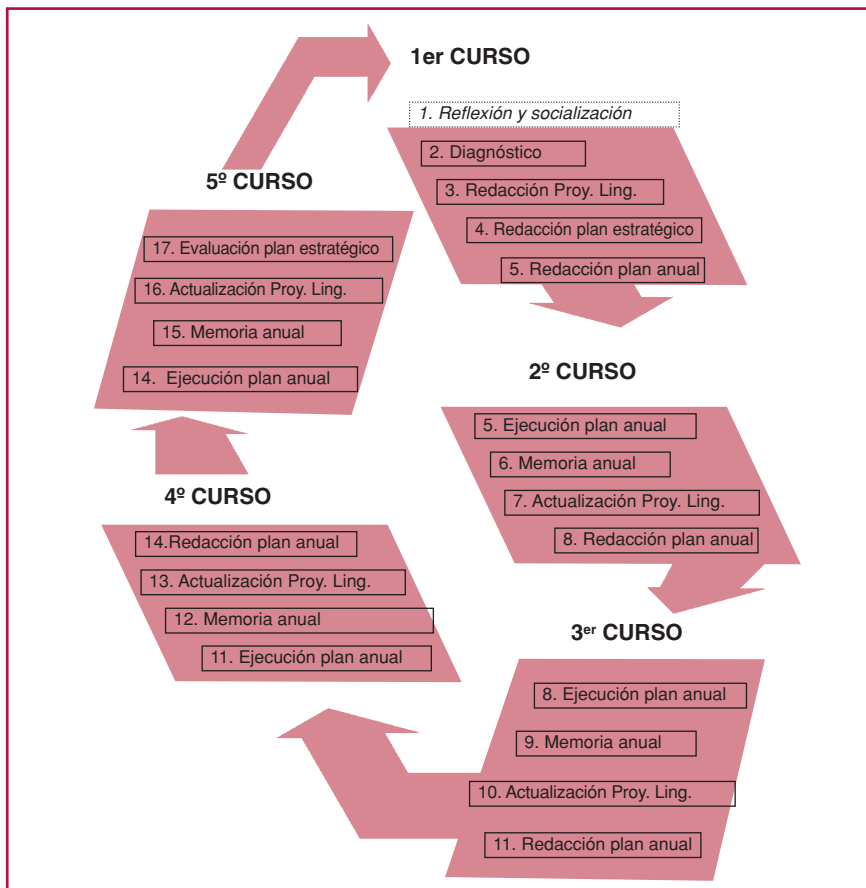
1er CURSO

1. Reflexión y socialización

2. Diagnóstico

3. Redacción Proy. Ling.

4. Redacción plan estratégico

5. Redacción plan anual

2º CURSO

5. Ejecución plan anual

6. Memoria anual

7. Actualización Proy. Ling.

8. Redacción plan anual

3er CURSO

8. Ejecución plan anual

9. Memoria anual

10. Actualización Proy. Ling.

11. Redacción plan anual

4º CURSO

14.Redacción plan anual

13. Actualización Proy. Ling.

12. Memoria anual

11. Ejecución plan anual

5º CURSO

17. Evaluación plan estratégico

16. Actualización Proy. Ling.

15. Memoria anual

14. Ejecución plan anual